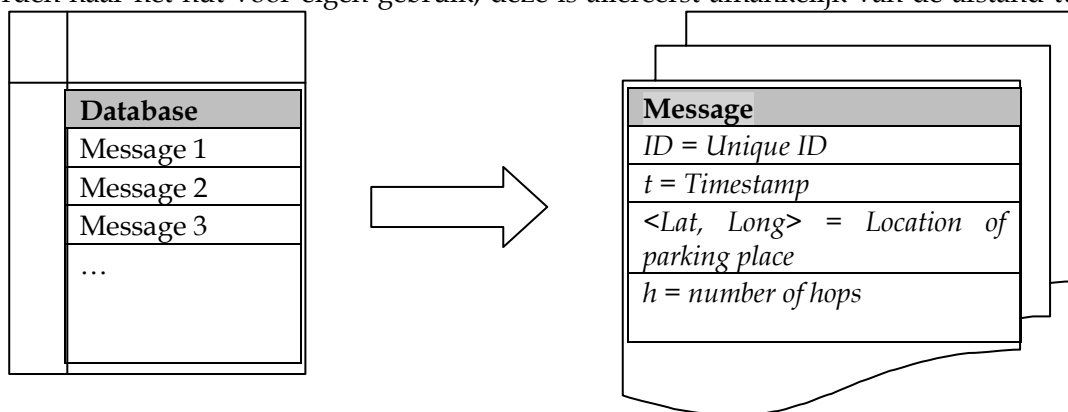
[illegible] naar het slot voor eigen gebruik, deze is allereerst afhankelijk van de afstand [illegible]

| Database |
|---|
| Message 1 |
| Message 2 |
| Message 3 |
| … |

| Message |
|---|
| *ID = Unique ID* |
| *t = Timestamp* |
| *<Lat, Long> = Location of parking place* |
| *h = number of hops* |